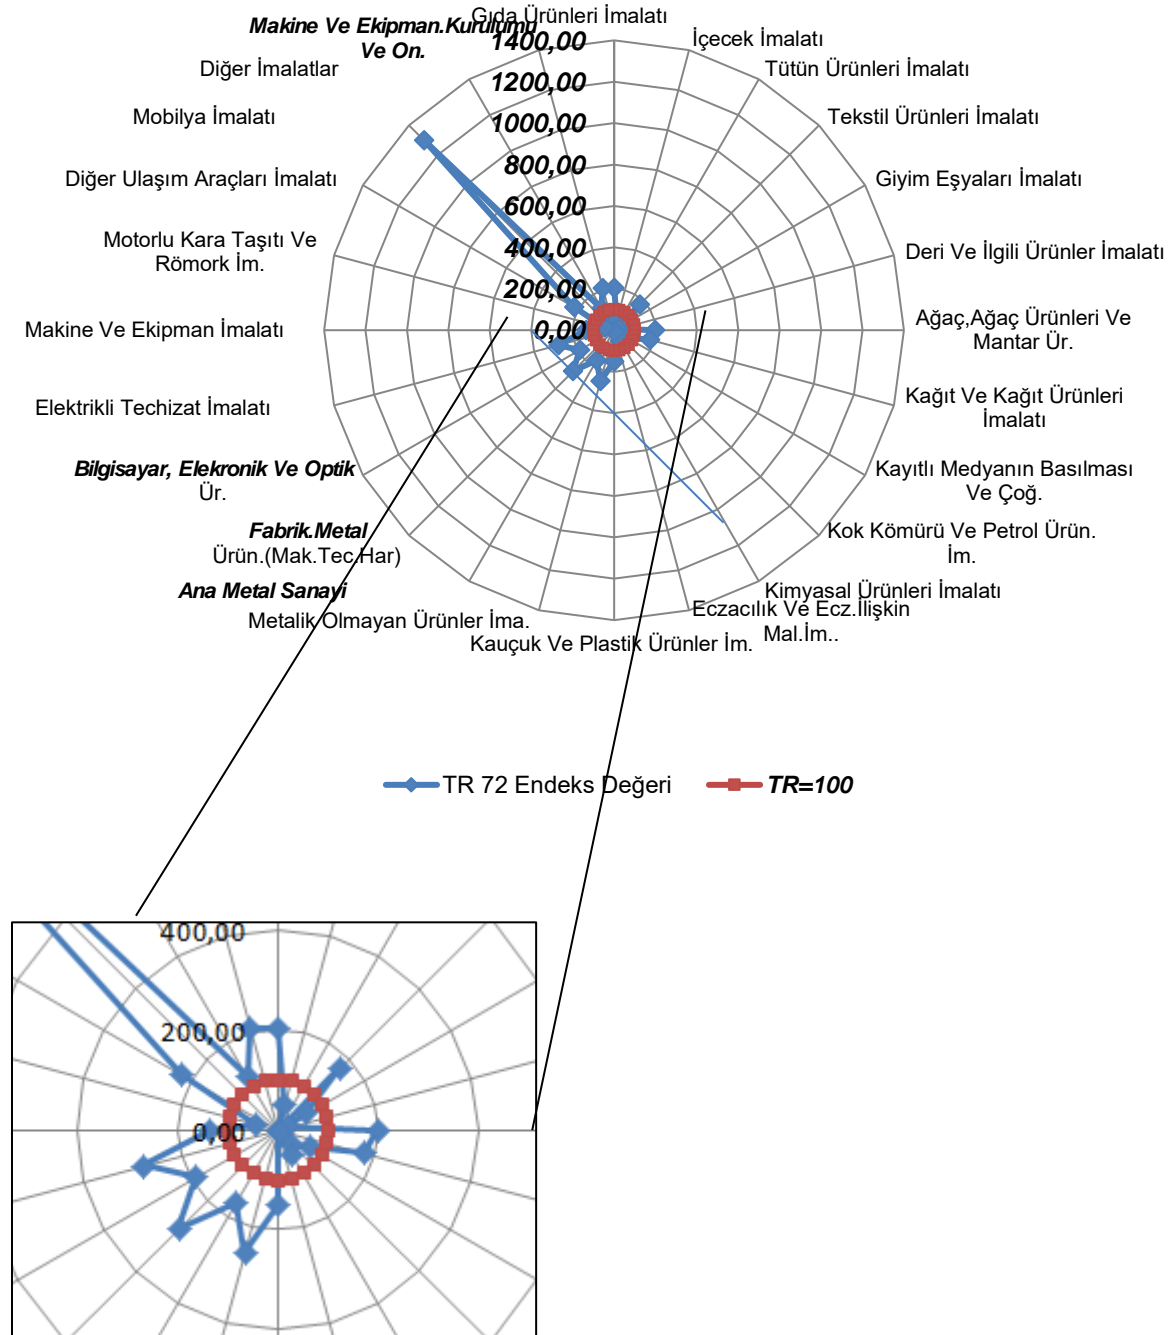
Gıda Ürünleri İmalatı
İçecek İmalatı
Tütün Ürünleri İmalatı
Tekstil Ürünleri İmalatı
Giyim Eşyaları İmalatı
Deri Ve İlgili Ürünler İmalatı
Ağaç,Ağaç Ürünleri Ve Mantar Ür.
Kağıt Ve Kağıt Ürünleri İmalatı
Kayıtlı Medyanın Basılması Ve Çoğ.
Kok Kömürü Ve Petrol Ürün. İm.
Kimyasal Ürünleri İmalatı
Eczacılık Ve Ecz.İlişkin Mal.İm..
Kauçuk Ve Plastik Ürünler İm.
Metalik Olmayan Ürünler İma.
Ana Metal Sanayi
Fabrik.Metal Ürün.(Mak.Tec.Har)
Bilgisayar, Elekronik Ve Optik Ür.
Elektrikli Techizat İmalatı
Makine Ve Ekipman İmalatı
Motorlu Kara Taşıtı Ve Römork İm.
Diğer Ulaşım Araçları İmalatı
Mobilya İmalatı
Diğer İmalatlar
Makine Ve Ekipman.Kurulumu Ve On.

1400,00
1200,00
1000,00
800,00
600,00
400,00
200,00
0,00

TR 72 Endeks Değeri
TR=100

400,00
200,00
0,00